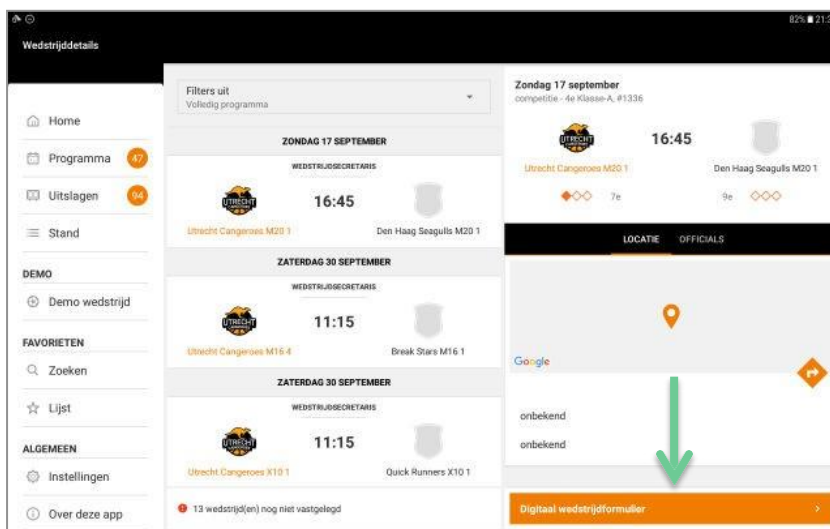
82% 21:2

Wedstrijddetails

Home
Programma 47
Uitslagen 94
Stand

DEMO
Demo wedstrijd

FAVORIETEN
Zoeken
Lijst

ALGEMEEN
Instellingen
Over deze app

Filters uit
Volledig programma

ZONDAG 17 SEPTEMBER
WEDSTRIJDSECRETARIS
16:45
Utrecht Cangeroes M20 1
Den Haag Seagulls M20 1

ZATERDAG 30 SEPTEMBER
WEDSTRIJDSECRETARIS
11:15
Utrecht Cangeroes M16 4
Break Stars M16 1

ZATERDAG 30 SEPTEMBER
WEDSTRIJDSECRETARIS
11:15
Utrecht Cangeroes X10 1
Quick Runners X10 1

13 wedstrijd(en) nog niet vastgelegd

Zondag 17 september
competitie - 4e Klasse-A, #1336
16:45
Utrecht Cangeroes M20 1
Den Haag Seagulls M20 1
7e
9e

LOCATIE
OFFICIALS

Google

onbekend
onbekend

Digitaal wedstrijdformulier